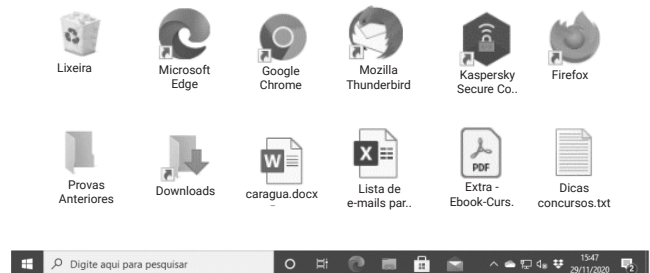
Lixeira

Microsoft Edge

Google Chrome

Mozilla Thunderbird

Kaspersky Secure Co..

Firefox

Provas Anteriores

Downloads

caragua.docx

Lista de e-mails par..

Extra - Ebook-Curs.

Dicas concursos.txt

Digite aqui para pesquisar

15:47
29/11/2020

2